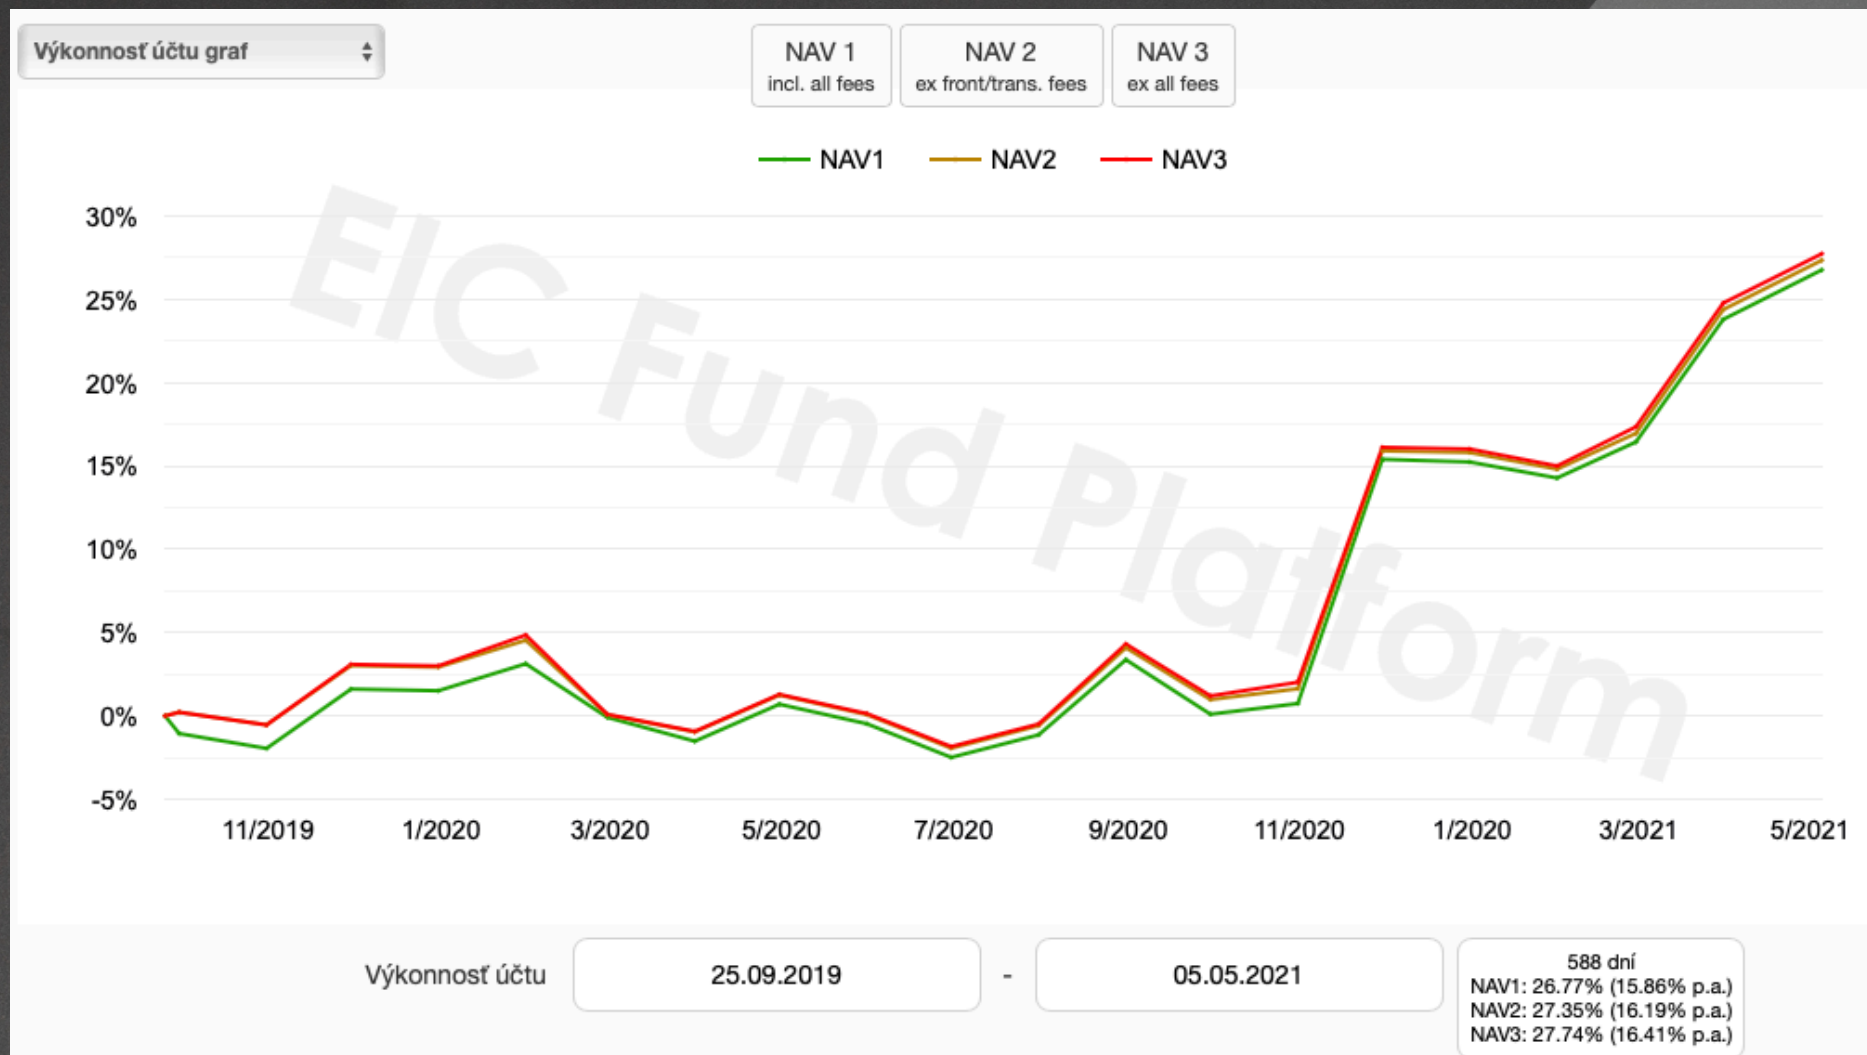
Výkonnosť účtu graf

NAV 1
incl. all fees

NAV 2
ex front/trans. fees

NAV 3
ex all fees

NAV1 NAV2 NAV3

EIC Fund Platform

30%
25%
20%
15%
10%
5%
0%
-5%

11/2019 1/2020 3/2020 5/2020 7/2020 9/2020 11/2020 1/2020 3/2021 5/2021

Výkonnosť účtu 25.09.2019 - 05.05.2021

588 dní
NAV1: 26.77% (15.86% p.a.)
NAV2: 27.35% (16.19% p.a.)
NAV3: 27.74% (16.41% p.a.)